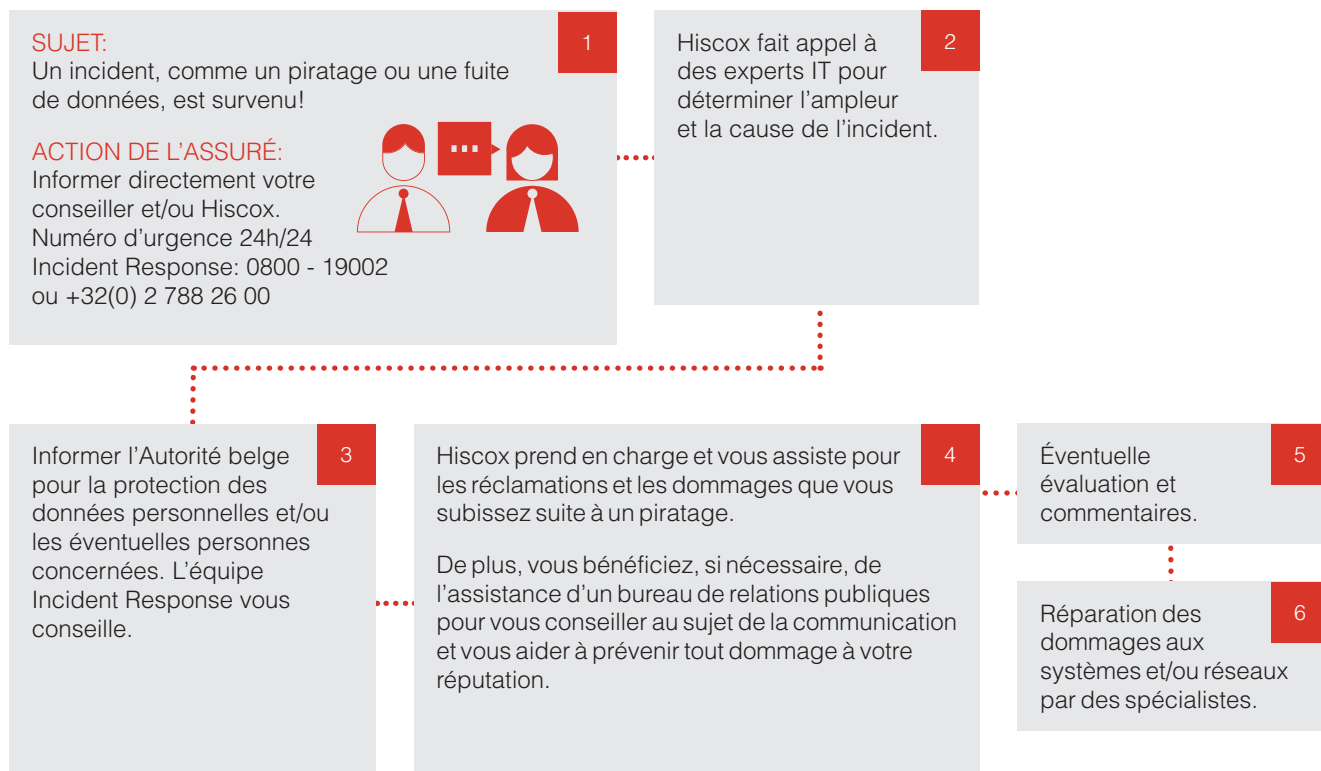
1

SUJET:
Un incident, comme un piratage ou une fuite de données, est survenu!

ACTION DE L'ASSURÉ:
Informer directement votre conseiller et/ou Hiscox.
Numéro d'urgence 24h/24
Incident Response: 0800 - 19002
ou +32(0) 2 788 26 00

...

2

Hiscox fait appel à des experts IT pour déterminer l'ampleur et la cause de l'incident.

3

Informer l'Autorité belge pour la protection des données personnelles et/ou les éventuelles personnes concernées. L'équipe Incident Response vous conseille.

4

Hiscox prend en charge et vous assiste pour les réclamations et les dommages que vous subissez suite à un piratage.

De plus, vous bénéficiez, si nécessaire, de l'assistance d'un bureau de relations publiques pour vous conseiller au sujet de la communication et vous aider à prévenir tout dommage à votre réputation.

5

Éventuelle évaluation et commentaires.

6

Réparation des dommages aux systèmes et/ou réseaux par des spécialistes.